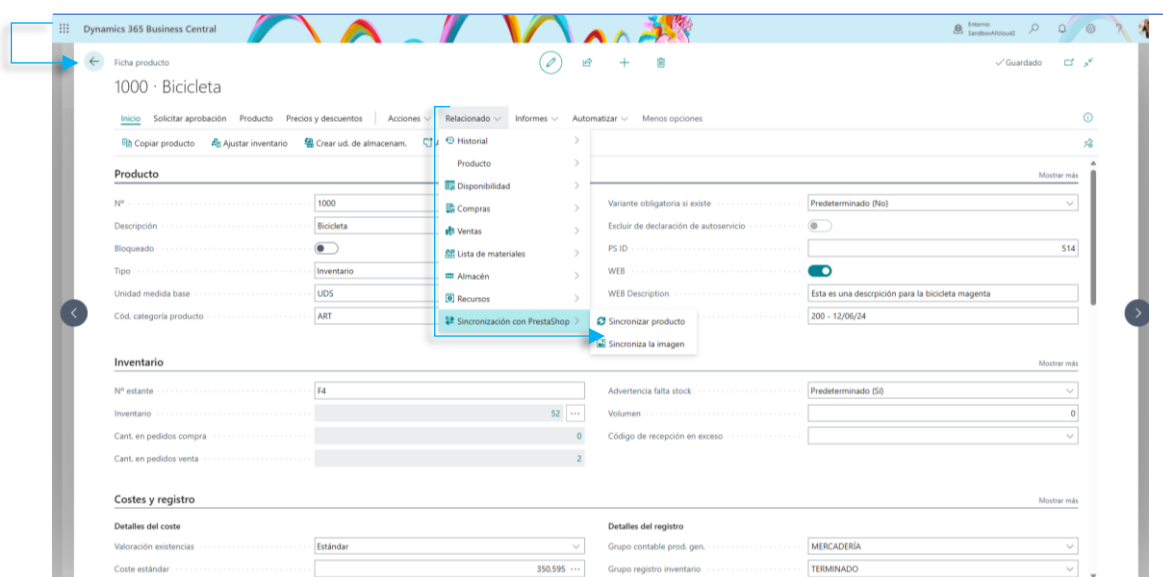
Dynamics 365 Business Central

Entorno: SandboxAltcloud2

Ficha producto

1000 · Bicicleta

✓ Guardado

Inicio Solicitar aprobación Producto Precios y descuentos Acciones Relacionado Informes Automatizar Menos opciones

Copiar producto Ajustar inventario Crear ud. de almacenam.

Historial
Producto
Disponibilidad
Compras
Ventas
Lista de materiales
Almacén
Recursos
Sincronización con PrestaShop

Sincronizar producto
Sincroniza la imagen

Producto

Mostrar más

| | |
|---|---|
| Nº | 1000 |
| Descripción | Bicicleta |
| Bloqueado | |
| Tipo | Inventario |
| Unidad medida base | UDS |
| Cód. categoría producto | ART |

| | |
|---|---|
| Variante obligatoria si existe | Predeterminado (No) |
| Excluir de declaración de autoservicio | |
| PS ID | 514 |
| WEB | |
| WEB Description | Esta es una descrpción para la bicicleta magenta |
| | 200 - 12/06/24 |

Inventario

Mostrar más

| | |
|---|---|
| Nº estante | F4 |
| Inventario | 52 |
| Cant. en pedidos compra | 0 |
| Cant. en pedidos venta | 2 |

| | |
|---|---|
| Advertencia falta stock | Predeterminado (Sí) |
| Volumen | 0 |
| Código de recepción en exceso | |

Costes y registro

Mostrar más

Detalles del coste

| | |
|---|---|
| Valoración existencias | Estándar |
| Coste estándar | 350,595 |

Detalles del registro

| | |
|---|---|
| Grupo contable prod. gen. | MERCADERÍA |
| Grupo registro inventario | TERMINADO |